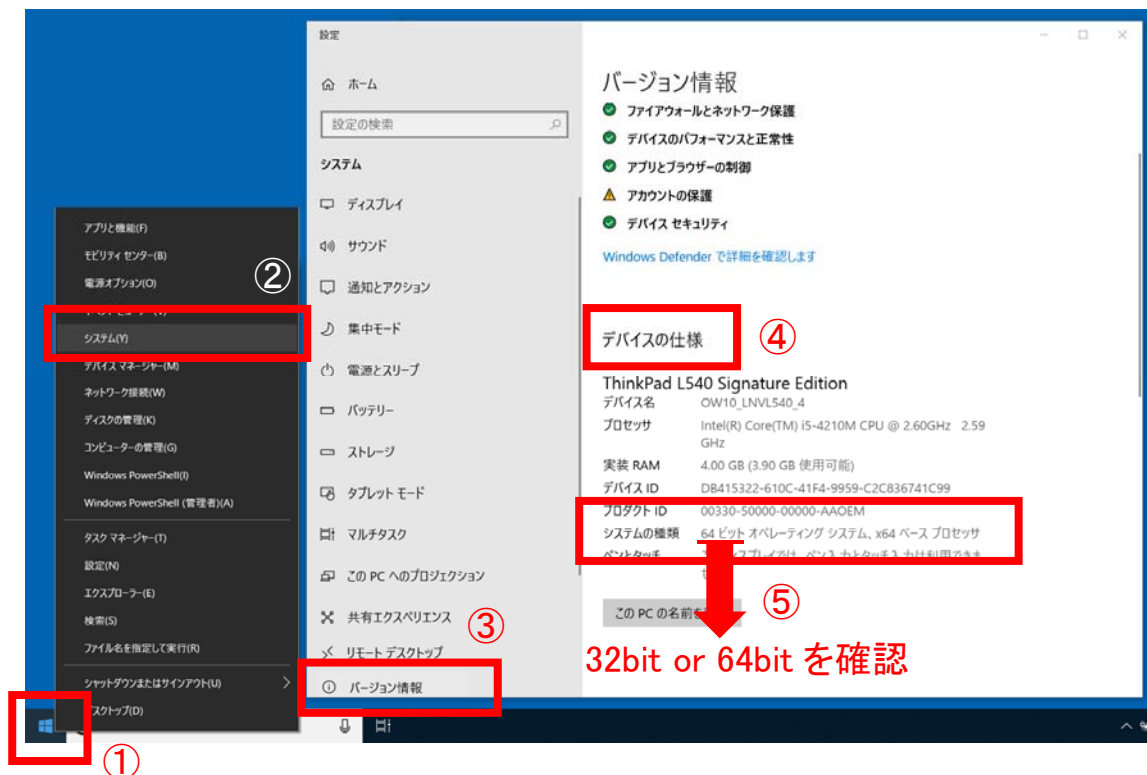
設定

ホーム

設定の検索

システム

ディスプレイ

サウンド

通知とアクション

集中モード

電源とスリープ

バッテリー

ストレージ

タブレット モード

マルチタスク

この PC へのプロジェクション

共有エクスペリエンス

リモート デスクトップ

バージョン情報

バージョン情報

ファイアウォールとネットワーク保護

デバイスのパフォーマンスと正常性

アプリとブラウザーの制御

アカウントの保護

デバイス セキュリティ

Windows Defender で詳細を確認します

デバイスの仕様

ThinkPad L540 Signature Edition

| | |
|---|---|
| デバイス名 | OW10_LNVL540_4 |
| プロセッサ | Intel(R) Core(TM) i5-4210M CPU @ 2.60GHz 2.59 GHz |
| 実装 RAM | 4.00 GB (3.90 GB 使用可能) |
| デバイス ID | DB415322-610C-41F4-9959-C2C836741C99 |
| プロダクト ID | 00330-50000-00000-AAOEM |
| システムの種類 | 64 ビット オペレーティング システム、x64 ベース プロセッサ |
| ペンとタッチ | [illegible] |

この PC の名前を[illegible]

アプリと機能(F)
モビリティ センター(B)
電源オプション(O)
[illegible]
システム(Y)
デバイス マネージャー(M)
ネットワーク接続(W)
ディスクの管理(K)
コンピューターの管理(G)
Windows PowerShell(I)
Windows PowerShell (管理者)(A)
タスク マネージャー(T)
設定(N)
エクスプローラー(E)
検索(S)
ファイル名を指定して実行(R)
シャットダウンまたはサインアウト(U)
デスクトップ(D)

①
②
③
④
⑤

32bit or 64bit を確認